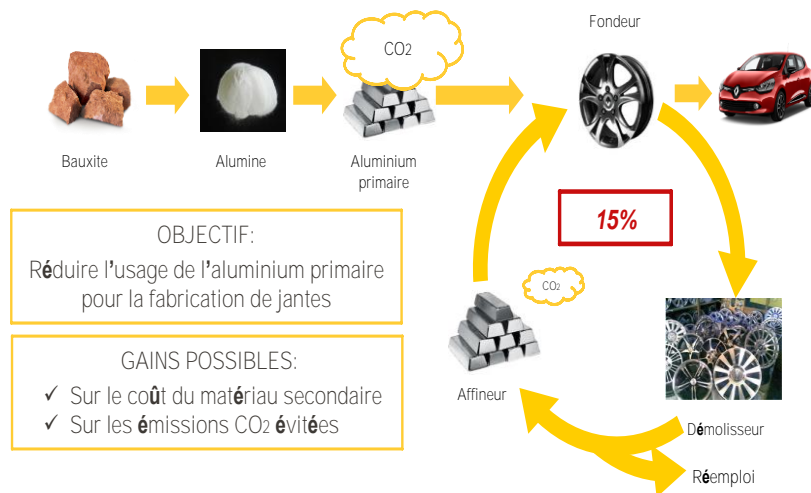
$CO_2$

Fondeur

Bauxite

Alumine

Aluminium primaire

15%

OBJECTIF:
Réduire l'usage de l'aluminium primaire pour la fabrication de jantes

$CO_2$

GAINS POSSIBLES:
✓ Sur le coût du matériau secondaire
✓ Sur les émissions $CO_2$ évitées

Affineur

Démolisseur

Réemploi